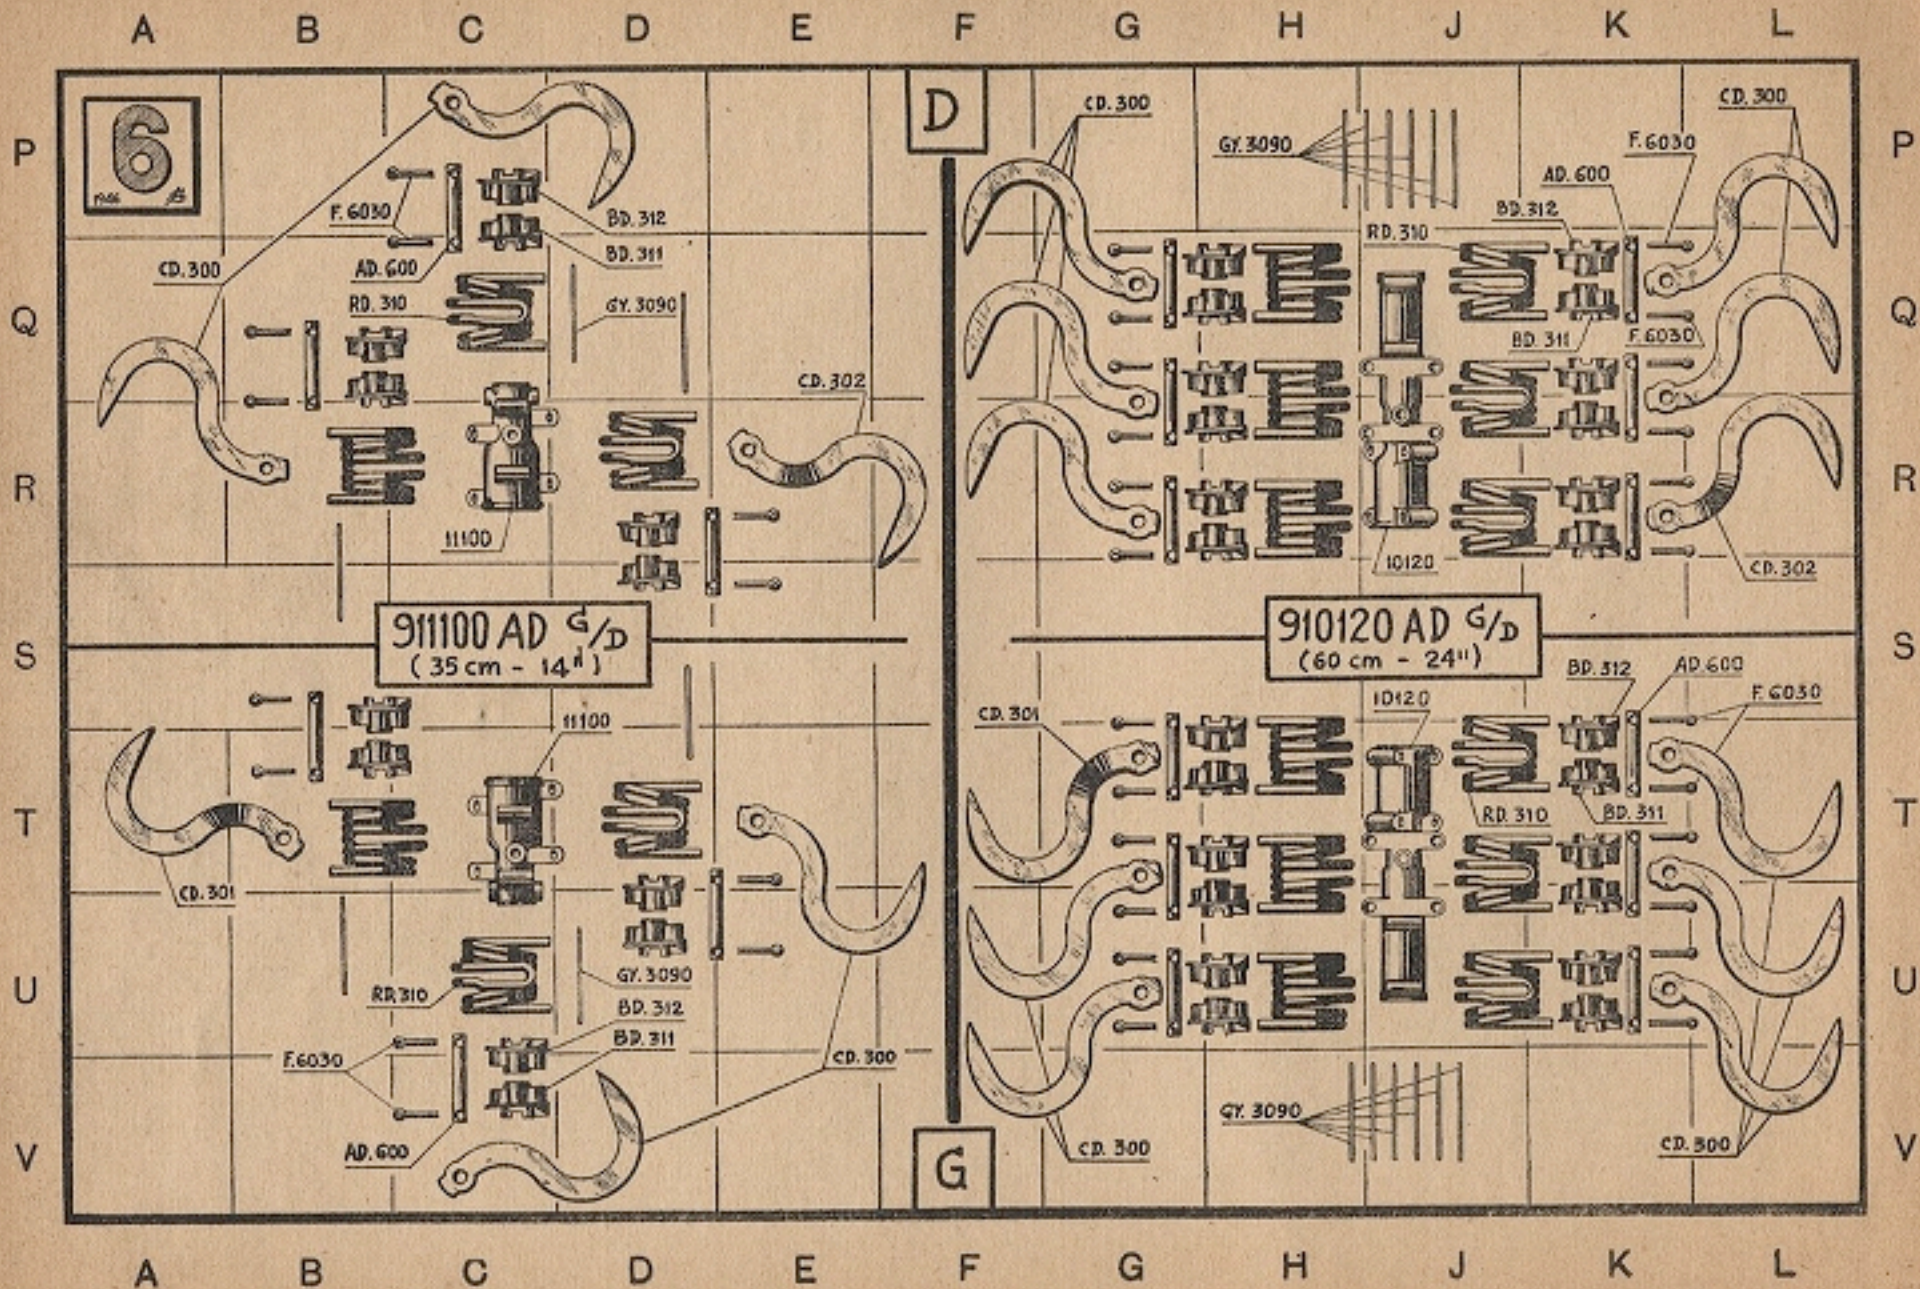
A B C D E F G H J K L

P Q R S T U V

6
1946

D

CD. 300
F. 6030
BD. 312
BD. 311
AD. 600
RD. 310
GY. 3090
CD. 302
11100

911100 AD G/D
(35 cm - 14")

11100
CD. 301
RD. 310
GY. 3090
BD. 312
BD. 311
F. 6030
CD. 300
AD. 600

CD. 300
GY. 3090
CD. 300
F. 6030
AD. 600
BD. 312
RD. 310
BD. 311
F. 6030
10120
CD. 302

910120 AD G/D
(60 cm - 24")

BD. 312
AD. 600
F. 6030
10120
CD. 301
RD. 310
BD. 311
GY. 3090
CD. 300
CD. 300

G

P Q R S T U V

A B C D E F G H J K L